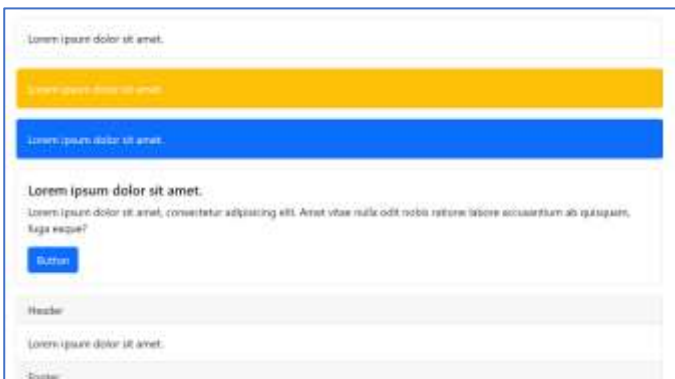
Lorem ipsum dolor sit amet.

Lorem ipsum dolor sit amet.

Lorem ipsum dolor sit amet.

Lorem ipsum dolor sit amet.

Lorem ipsum dolor sit amet, consectetur adipisicing elit. Amet vitae nulla odit nobis ratione labore accusantium ab quisquam, fuga eaque?

Button

Header

Lorem ipsum dolor sit amet.

Footer